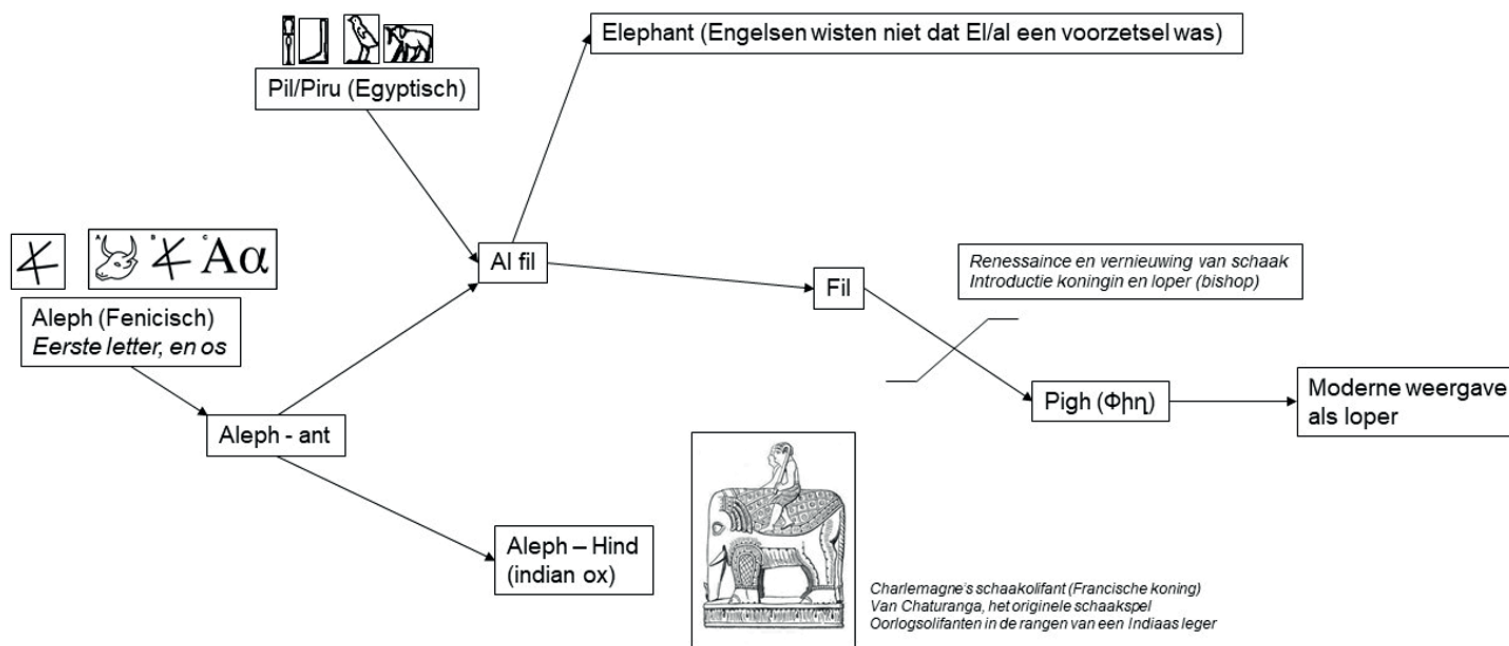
Pil/Piru (Egyptisch)

Elephant (Engelsen wisten niet dat El/al een voorzetsel was)

Aα

Aleph (Fenicisch)
*Eerste letter, en os*

Al fil

Fil

*Renessaince en vernieuwing van schaak*
*Introductie koningin en loper (bishop)*

Aleph - ant

Pigh (Φhη)

Moderne weergave als loper

Aleph – Hind (indian ox)

*Charlemagne's schaakolifant (Francische koning)*
*Van Chaturanga, het originele schaakspel*
*Oorlogsolifanten in de rangen van een Indiaas leger*